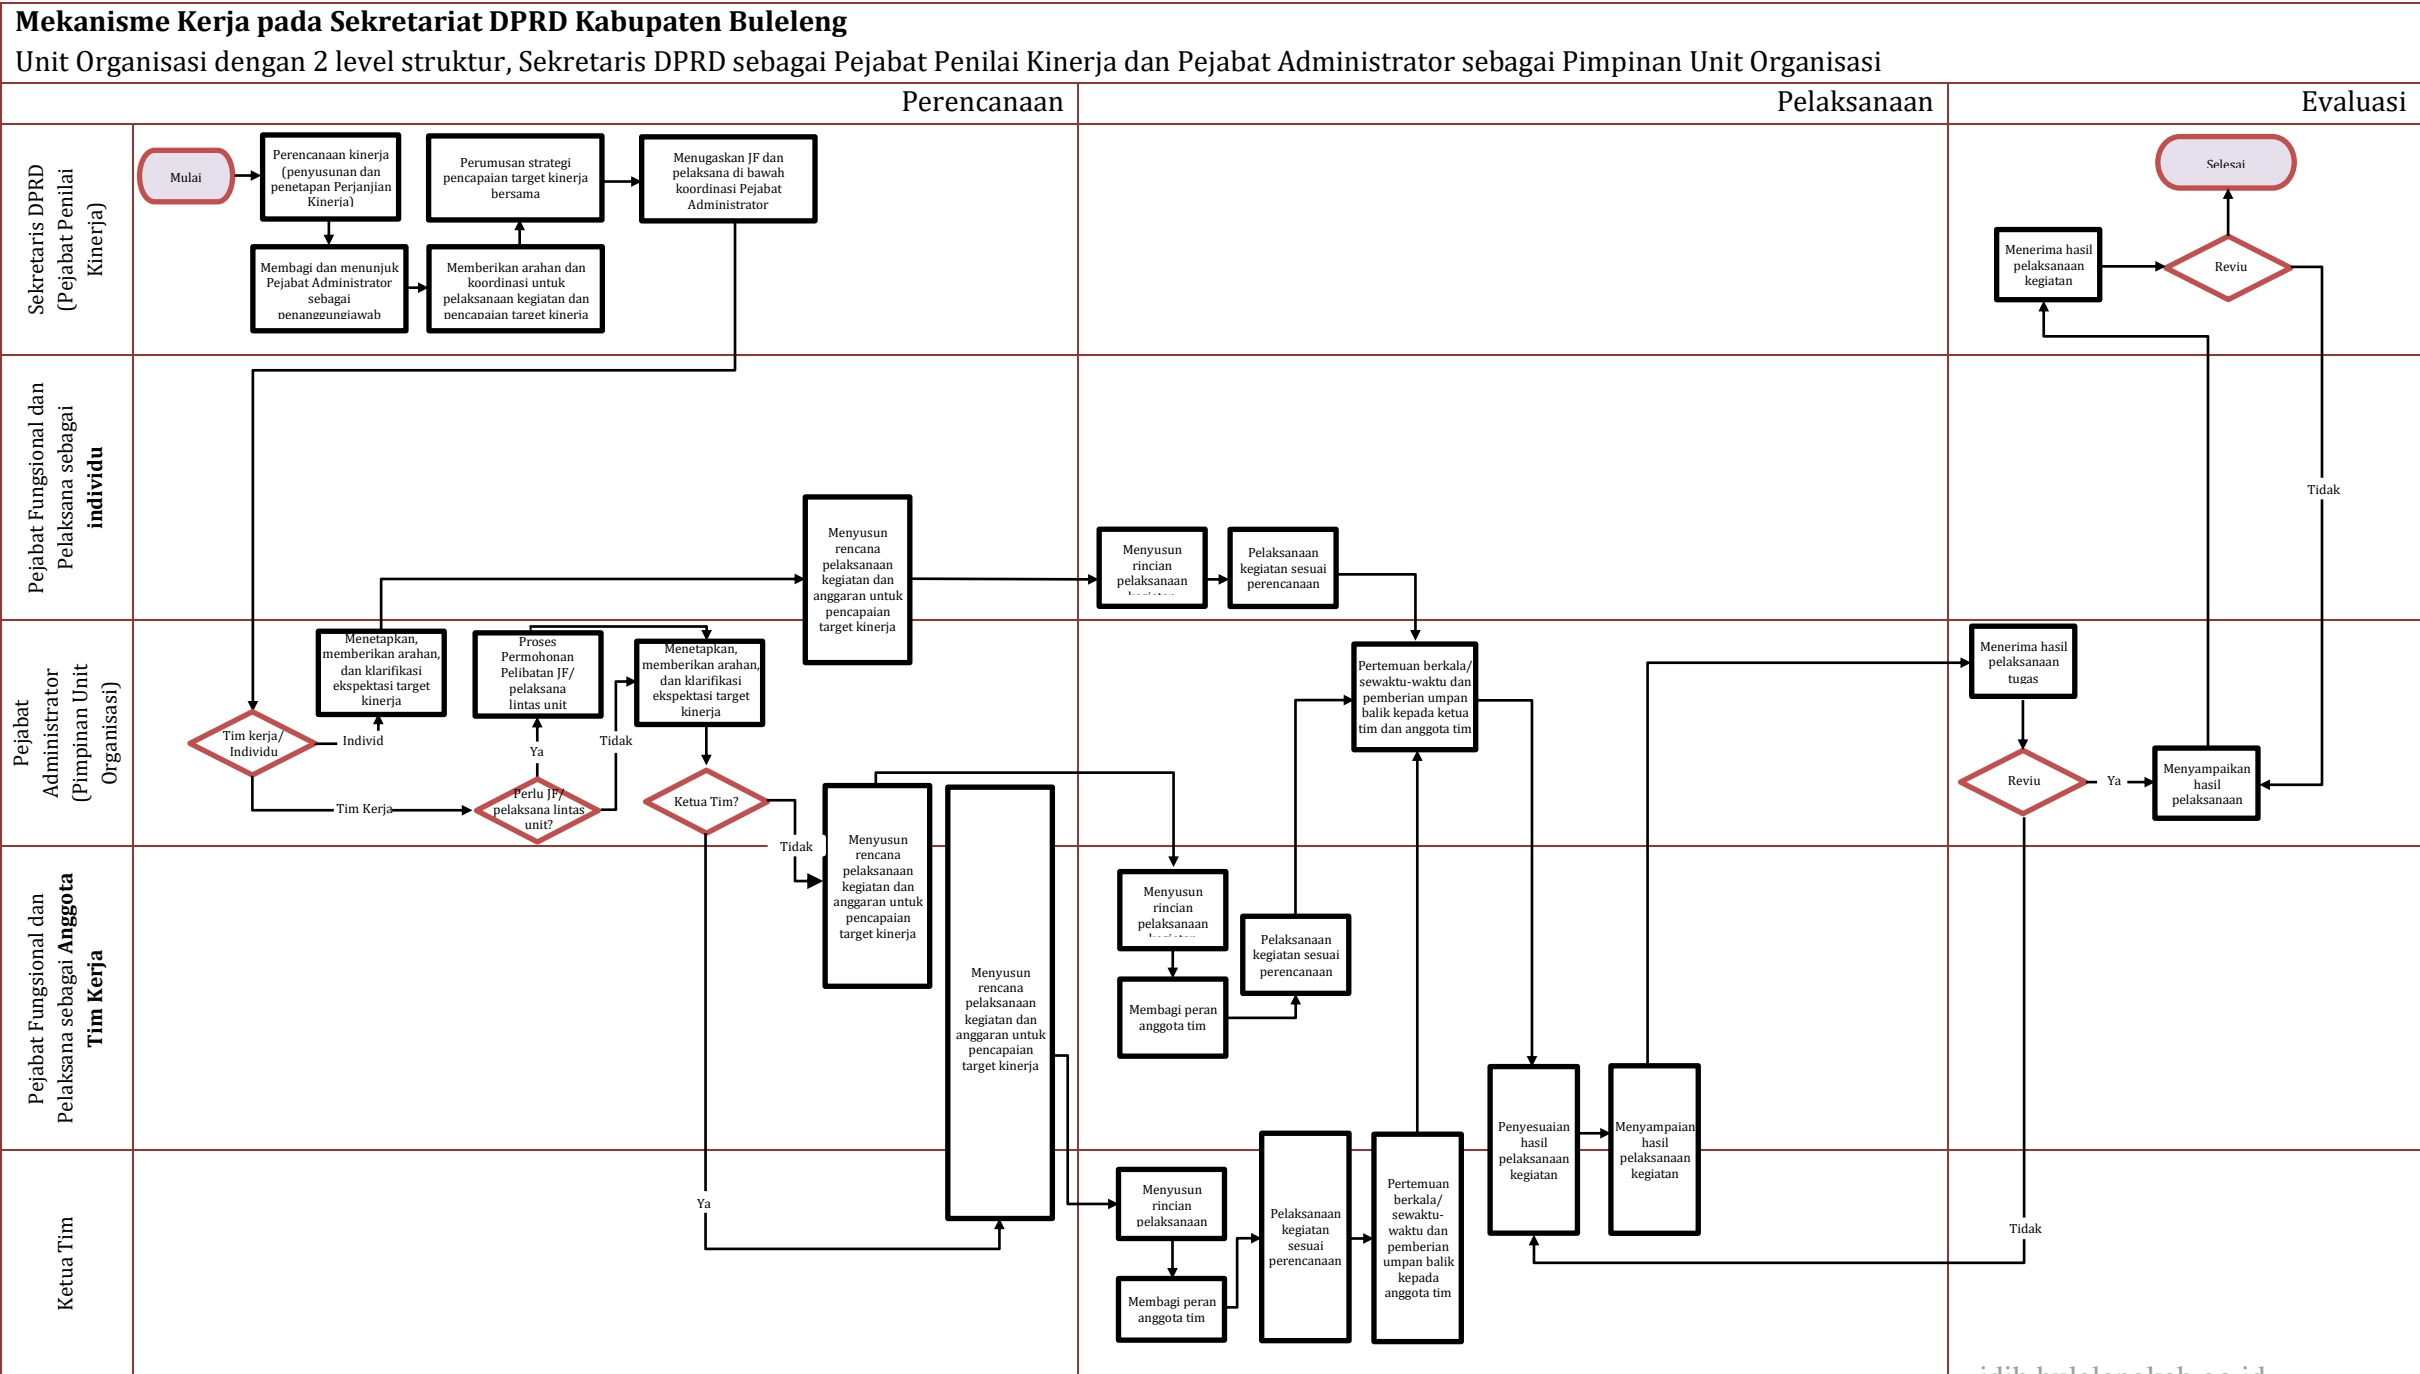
**Mekanisme Kerja pada Sekretariat DPRD Kabupaten Buleleng**

Unit Organisasi dengan 2 level struktur, Sekretaris DPRD sebagai Pejabat Penilai Kinerja dan Pejabat Administrator sebagai Pimpinan Unit Organisasi

Perencanaan

Pelaksanaan

Evaluasi

Sekretaris DPRD (Pejabat Penilai Kinerja)

Mulai

Perencanaan kinerja (penyusunan dan penetapan Perjanjian Kinerja)

Perumusan strategi pencapaian target kinerja bersama

Menugaskan JF dan pelaksana di bawah koordinasi Pejabat Administrator

Membagi dan menunjuk Pejabat Administrator sebagai penanggungjawab

Memberikan arahan dan koordinasi untuk pelaksanaan kegiatan dan pencapaian target kinerja

Selesai

Menerima hasil pelaksanaan kegiatan

Reviu

Pejabat Fungsional dan Pelaksana sebagai **individu**

Menyusun rencana pelaksanaan kegiatan dan anggaran untuk pencapaian target kinerja

Menyusun rincian pelaksanaan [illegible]

Pelaksanaan kegiatan sesuai perencanaan

Tidak

Pejabat Administrator (Pimpinan Unit Organisasi)

Menetapkan, memberikan arahan, dan klarifikasi ekspektasi target kinerja

Proses Permohonan Pelibatan JF/ pelaksana lintas unit

Menetapkan, memberikan arahan, dan klarifikasi ekspektasi target kinerja

Tim kerja/ Individu

Individ

Ya

Tidak

Tim Kerja

Perlu JF/ pelaksana lintas unit?

Ketua Tim?

Tidak

Pertemuan berkala/ sewaktu-waktu dan pemberian umpan balik kepada ketua tim dan anggota tim

Menerima hasil pelaksanaan tugas

Reviu

Ya

Menyampaikan hasil pelaksanaan

Pejabat Fungsional dan Pelaksana sebagai **Anggota Tim Kerja**

Menyusun rencana pelaksanaan kegiatan dan anggaran untuk pencapaian target kinerja

Menyusun rencana pelaksanaan kegiatan dan anggaran untuk pencapaian target kinerja

Menyusun rincian pelaksanaan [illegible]

Pelaksanaan kegiatan sesuai perencanaan

Membagi peran anggota tim

Penyesuaian hasil pelaksanaan kegiatan

Menyampaian hasil pelaksanaan kegiatan

Ketua Tim

Ya

Menyusun rincian pelaksanaan

Membagi peran anggota tim

Pelaksanaan kegiatan sesuai perencanaan

Pertemuan berkala/ sewaktu-waktu dan pemberian umpan balik kepada anggota tim

Tidak

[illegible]